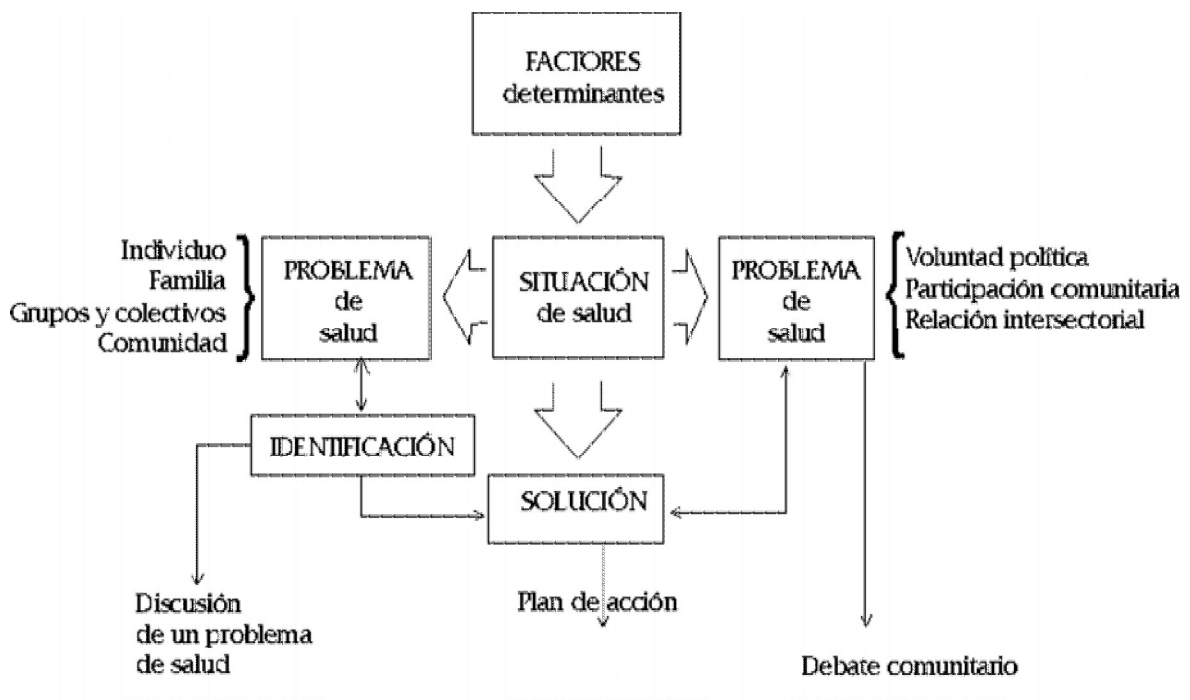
FACTORES
determinantes

Individuo
Familia
Grupos y colectivos
Comunidad

PROBLEMA
de
salud

SITUACIÓN
de salud

PROBLEMA
de
salud

Voluntad política
Participación comunitaria
Relación intersectorial

IDENTIFICACIÓN

SOLUCIÓN

Discusión
de un problema
de salud

Plan de acción

Debate comunitario